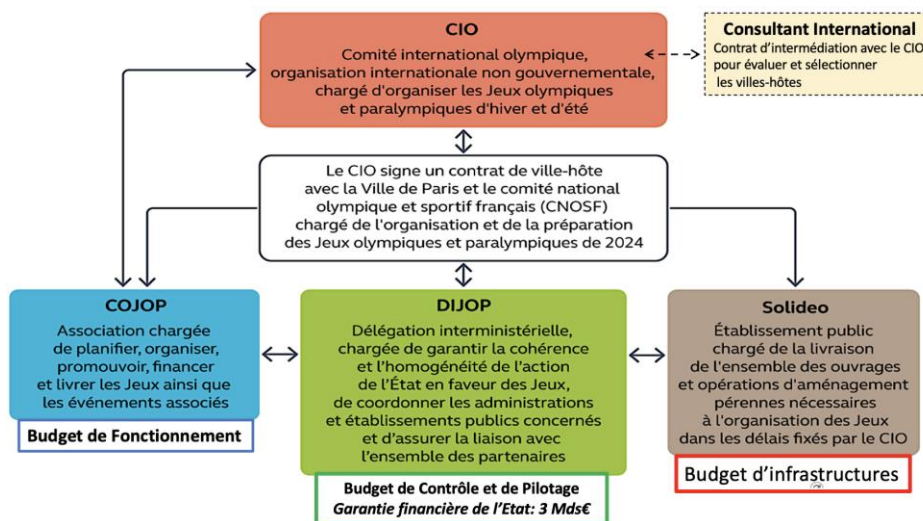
CIO

Comité international olympique, organisation internationale non gouvernementale, chargé d'organiser les Jeux olympiques et paralympiques d'hiver et d'été

Consultant International

Contrat d'intermédiation avec le CIO pour évaluer et sélectionner les villes-hôtes

Le CIO signe un contrat de ville-hôte avec la Ville de Paris et le comité national olympique et sportif français (CNOSF) chargé de l'organisation et de la préparation des Jeux olympiques et paralympiques de 2024

COJOP

Association chargée de planifier, organiser, promouvoir, financer et livrer les Jeux ainsi que les événements associés

Budget de Fonctionnement

DIJOP

Délégation interministérielle, chargée de garantir la cohérence et l'homogénéité de l'action de l'État en faveur des Jeux, de coordonner les administrations et établissements publics concernés et d'assurer la liaison avec l'ensemble des partenaires

Budget de Contrôle et de Pilotage
Garantie financière de l'Etat: 3 Mds€

Solideo

Établissement public chargé de la livraison de l'ensemble des ouvrages et opérations d'aménagement pérennes nécessaires à l'organisation des Jeux dans les délais fixés par le CIO

Budget d'infrastructures